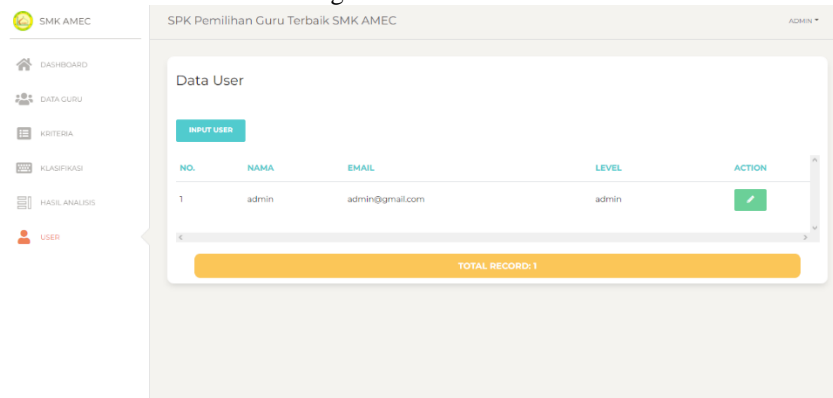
SMK AMEC

DASHBOARD
DATA GURU
KRITERIA
KLASIFIKASI
HASIL ANALISIS
USER

SPK Pemilihan Guru Terbaik SMK AMEC

ADMIN

Data User

INPUT USER

| NO. | NAMA | EMAIL | LEVEL | ACTION |
|---|---|---|---|---|
| 1 | admin | admin@gmail.com | admin | |

TOTAL RECORD: 1